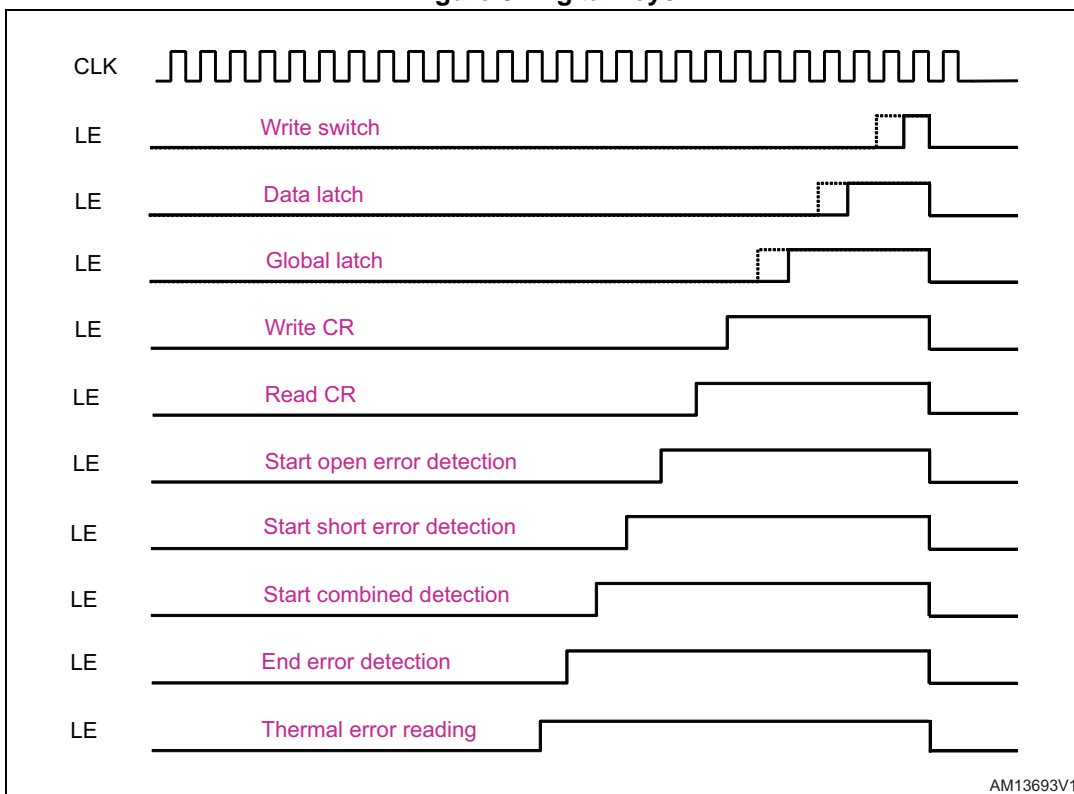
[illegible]

CLK

LE Write switch

LE Data latch

LE Global latch

LE Write CR

LE Read CR

LE Start open error detection

LE Start short error detection

LE Start combined detection

LE End error detection

LE Thermal error reading

AM13693V1